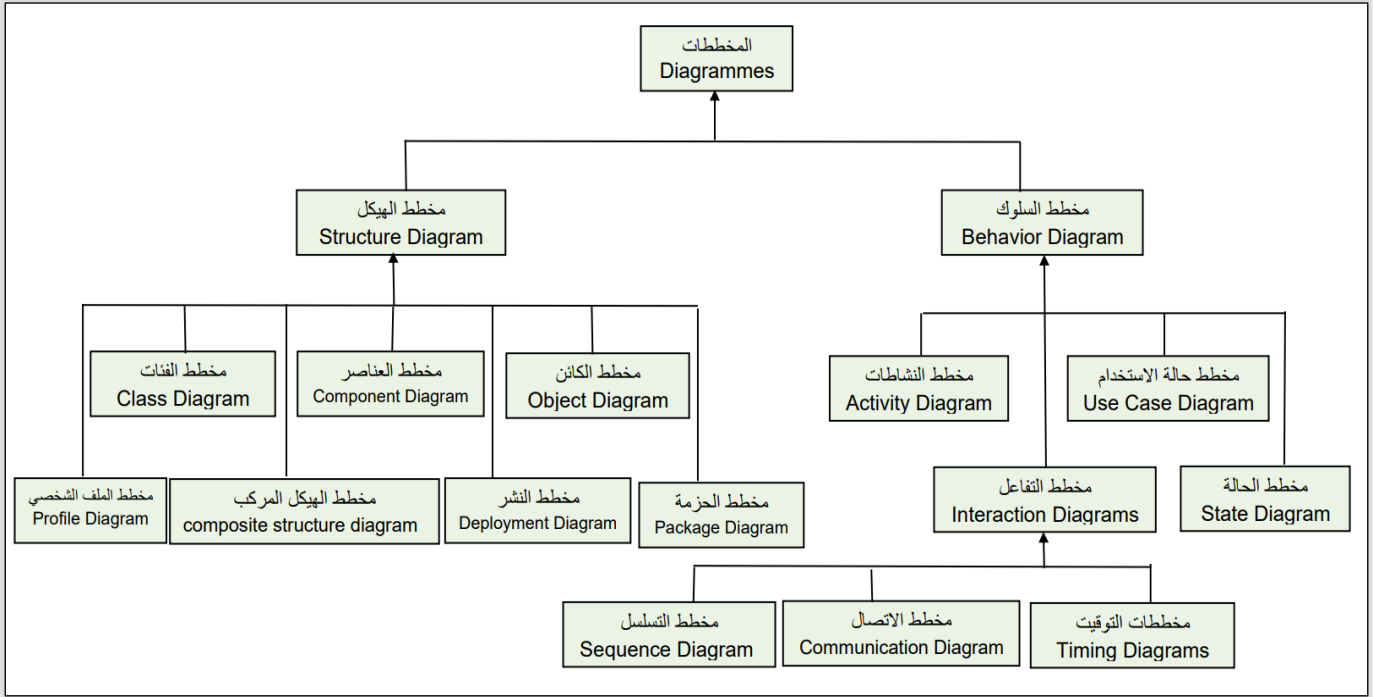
المخططات
Diagrammes

مخطط الهيكل
Structure Diagram

مخطط السلوك
Behavior Diagram

مخطط الفئات
Class Diagram

مخطط العناصر
Component Diagram

مخطط الكائن
Object Diagram

مخطط النشاطات
Activity Diagram

مخطط حالة الاستخدام
Use Case Diagram

مخطط الملف الشخصي
Profile Diagram

مخطط الهيكل المركب
composite structure diagram

مخطط النشر
Deployment Diagram

مخطط الحزمة
Package Diagram

مخطط التفاعل
Interaction Diagrams

مخطط الحالة
State Diagram

مخطط التسلسل
Sequence Diagram

مخطط الاتصال
Communication Diagram

مخططات التوقيت
Timing Diagrams